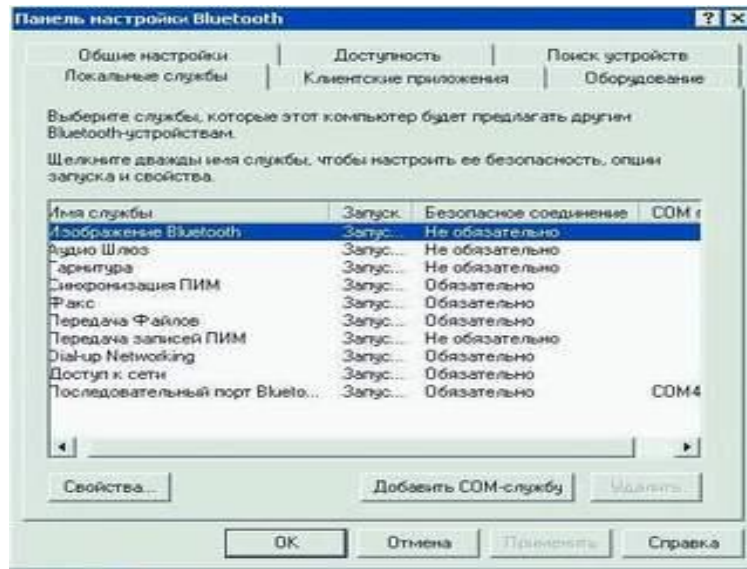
Панель настройки Bluetooth

? X

Общие настройки | Доступность | Поиск устройств

Локальные службы | Клиентские приложения | Оборудование

Выберите службы, которые этот компьютер будет предлагать другим Bluetooth-устройствам.

Щелкните дважды имя службы, чтобы настроить ее безопасность, опции запуска и свойства.

| Имя службы | Запуск | Безопасное соединение | COM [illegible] |
|---|---|---|---|
| Изображение Bluetooth | Запус... | Не обязательно | |
| Аудио Шлюз | Запус... | Не обязательно | |
| Гарнитура | Запус... | Не обязательно | |
| Синхронизация ПИМ | Запус... | Обязательно | |
| Факс | Запус... | Обязательно | |
| Передача Файлов | Запус... | Обязательно | |
| Передача записей ПИМ | Запус... | Не обязательно | |
| Dial-up Networking | Запус... | Обязательно | |
| Доступ к сети | Запус... | Обязательно | |
| Последовательный порт Blueto... | Запус... | Обязательно | COM4 |

Свойства...

Добавить COM-службу

Удалить

OK

Отмена

Применить

Справка